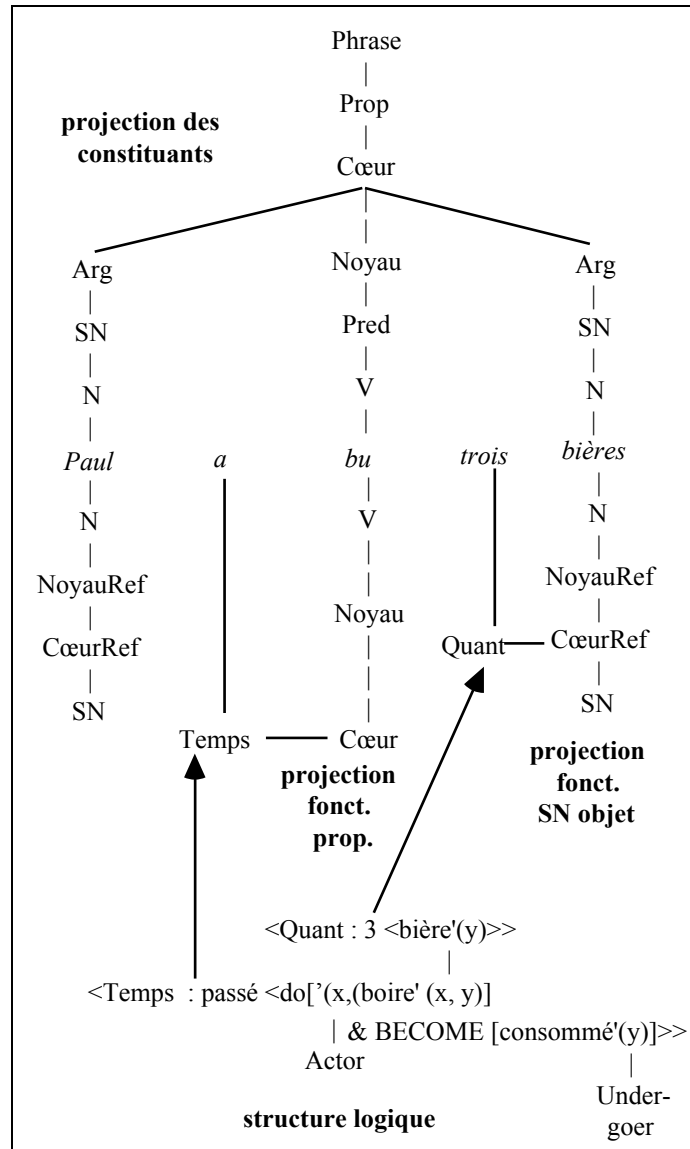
Phrase

Prop

projection des constituants

Cœur

Arg

SN

N

*Paul*

N

NoyauRef

CœurRef

SN

*a*

Temps

Noyau

Pred

V

*bu*

V

Noyau

Cœur

projection fonct. prop.

*trois*

Quant

Arg

SN

N

*bières*

N

NoyauRef

CœurRef

SN

projection fonct. SN objet

<Quant : 3 <bière'(y)>>

<Temps : passé <do['(x,(boire' (x, y)] & BECOME [consommé'(y)]>>

Actor

Undergoer

structure logique